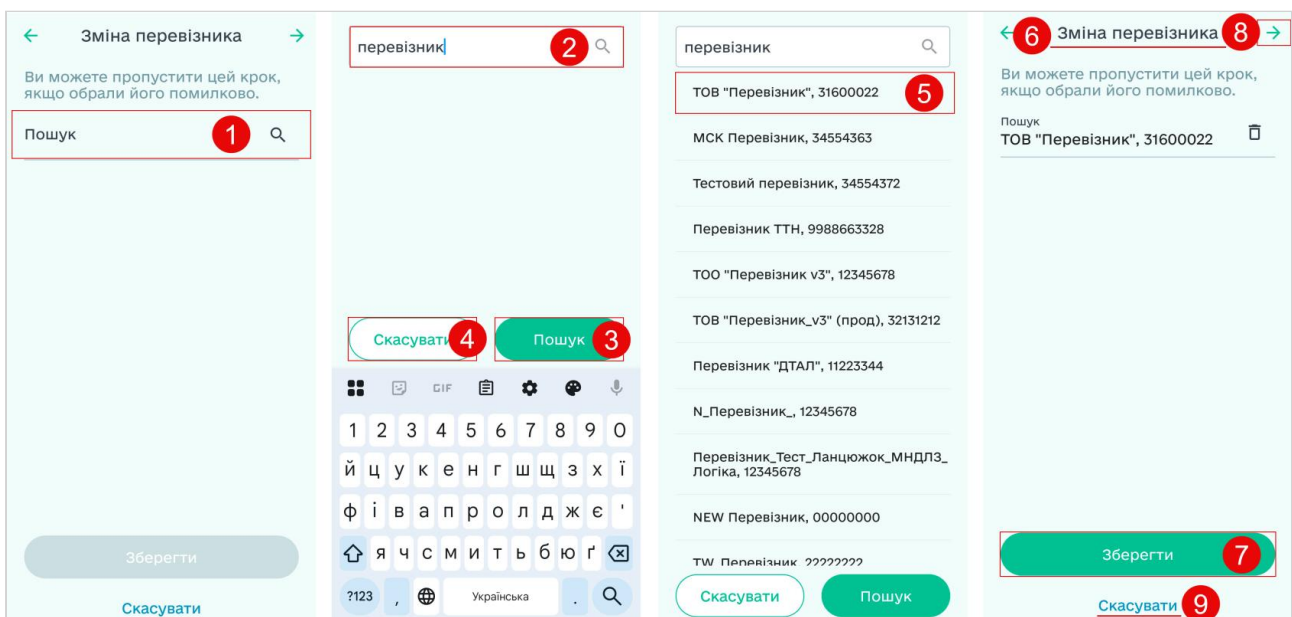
Зміна перевізника

Ви можете пропустити цей крок, якщо обрали його помилково.

Пошук 1

Зберегти

Скасувати

перевізник 2

Скасувати 4

Пошук 3

GIF

1 2 3 4 5 6 7 8 9 0

й ц у к е н г ш щ з х ї

ф і в а п р о л д ж є '

я ч с м и т ь б ю ґ

?123 , Українська .

перевізник

ТОВ "Перевізник", 31600022 5

МСК Перевізник, 34554363

Тестовий перевізник, 34554372

Перевізник ТТН, 9988663328

ТОО "Перевізник v3", 12345678

ТОВ "Перевізник_v3" (прод), 32131212

Перевізник "ДТАЛ", 11223344

N_Перевізник_, 12345678

Перевізник_Тест_Ланцюжок_МНДЛЗ_Логіка, 12345678

NEW Перевізник, 00000000

TW Перевізник 22222222

Скасувати

Пошук

6 Зміна перевізника 8

Ви можете пропустити цей крок, якщо обрали його помилково.

Пошук
ТОВ "Перевізник", 31600022

Зберегти 7

Скасувати 9